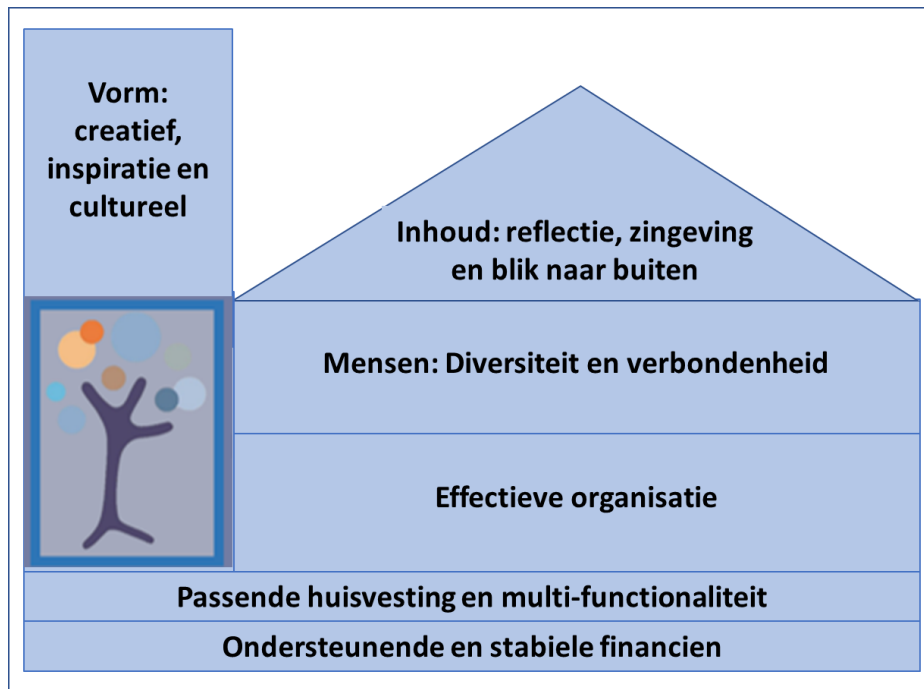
Vorm: creatief, inspiratie en cultureel

Inhoud: reflectie, zingeving en blik naar buiten

Mensen: Diversiteit en verbondenheid

Effectieve organisatie

Passende huisvesting en multi-functionaliteit

Ondersteunende en stabiele financien